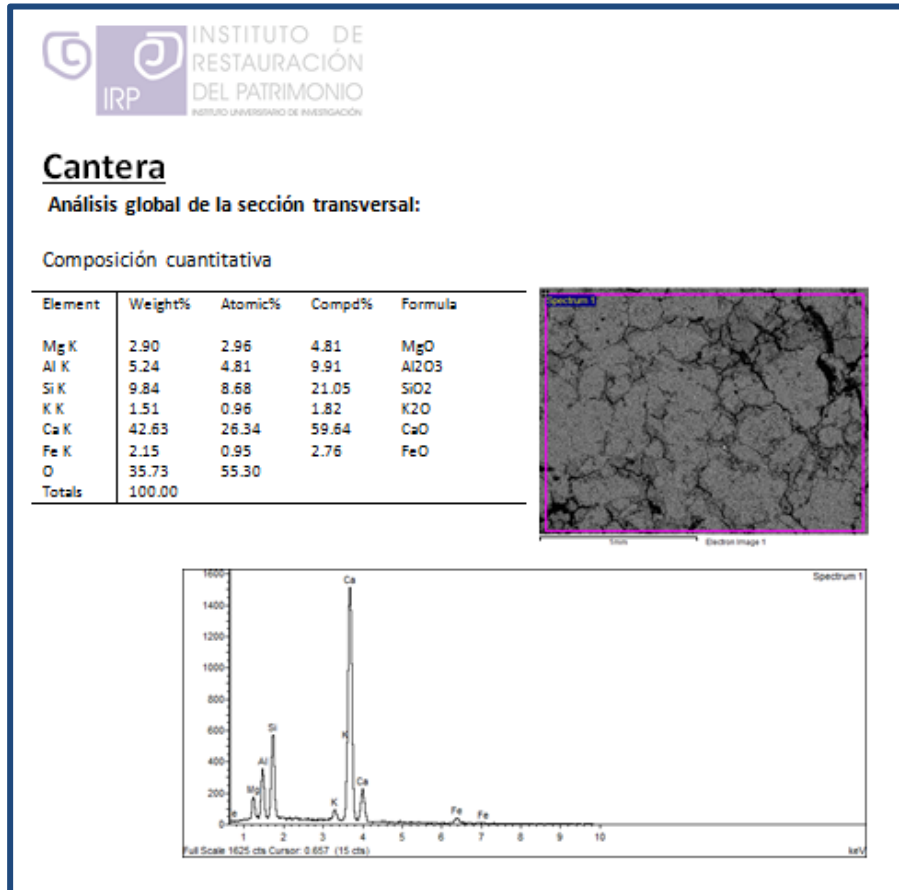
IRP INSTITUTO DE RESTAURACIÓN DEL PATRIMONIO
INSTITUTO UNIVERSITARIO DE INVESTIGACIÓN

Cantera

Análisis global de la sección transversal:

Composición cuantitativa

| Element | Weight% | Atomic% | Compd% | Formula |
|---|---|---|---|---|
| Mg K | 2.90 | 2.96 | 4.81 | MgO |
| Al K | 5.24 | 4.81 | 9.91 | Al2O3 |
| Si K | 9.84 | 8.68 | 21.05 | SiO2 |
| K K | 1.51 | 0.96 | 1.82 | K2O |
| Ca K | 42.63 | 26.34 | 59.64 | CaO |
| Fe K | 2.15 | 0.95 | 2.76 | FeO |
| O | 35.73 | 55.30 | | |
| Totals | 100.00 | | | |

Spectrum 1

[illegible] Electron Image 1

Spectrum 1

1600
1400
1200
1000
800
600
400
200
0

Ca
Si
Al
Mg
K
Ca
K
Fe
Fe

1 2 3 4 5 6 7 8 9 10
Full Scale 1625 cts Cursor: 0.657 (15 cts)
keV